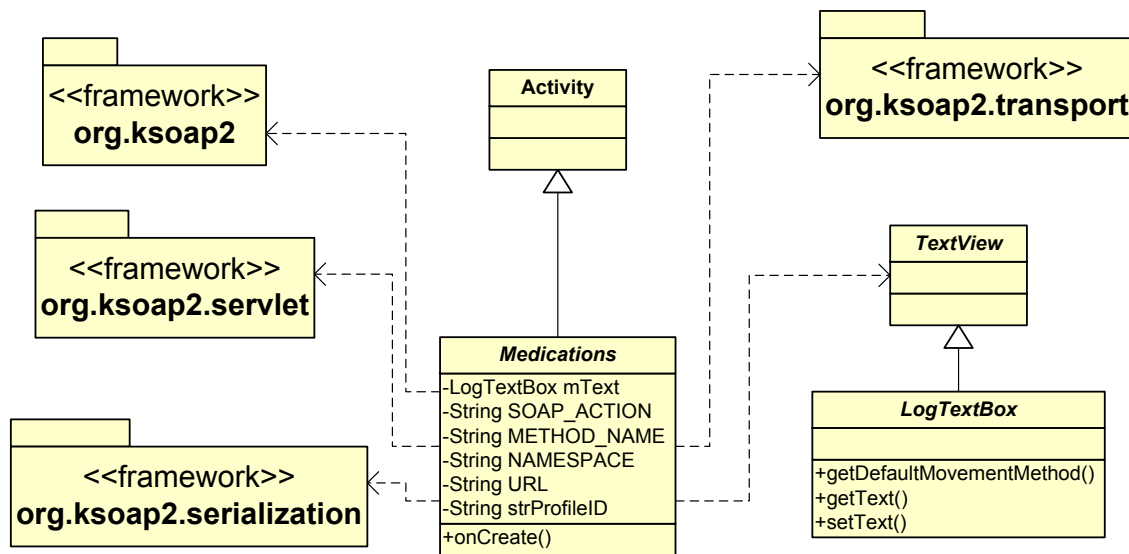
<<framework>>
org.ksoap2

<<framework>>
org.ksoap2.servlet

<<framework>>
org.ksoap2.serialization

Activity

<<framework>>
org.ksoap2.transport

TextView

Medications

-LogTextBox mText
-String SOAP_ACTION
-String METHOD_NAME
-String NAMESPACE
-String URL
-String strProfileID

+onCreate()

LogTextBox

+getDefaultMovementMethod()
+getText()
+setText()